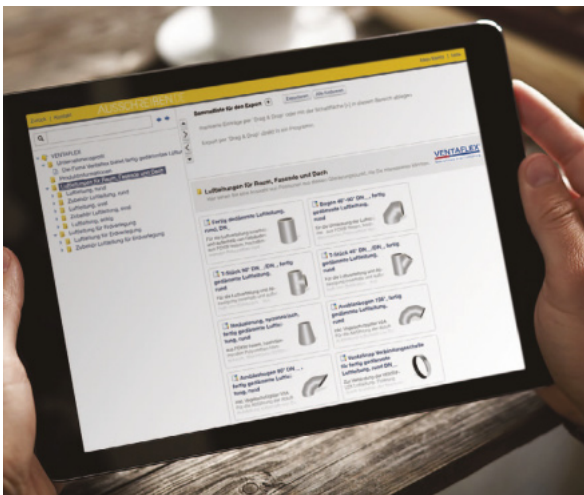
AUSSCHREIBEN

Sammelliste für den Export

VENTAFLEX

Luftleitungen für Raum, Fassade und Dach

Fertig gedämmte Luftleitung, rund, DN...

Bogen 45°-90° DN...

T-Stück 90° DN...

T-Stück 45° DN...

Reduzierung, symmetrisch, fertig gedämmte Luftleitung, rund

Anschlussbogen 135°, fertig gedämmte Luftleitung

Anschlussbogen 90° DN..., fertig gedämmte Luftleitung, rund

Handelsar Verbindungsschelle für fertig gedämmte Luftleitung, rund DN...